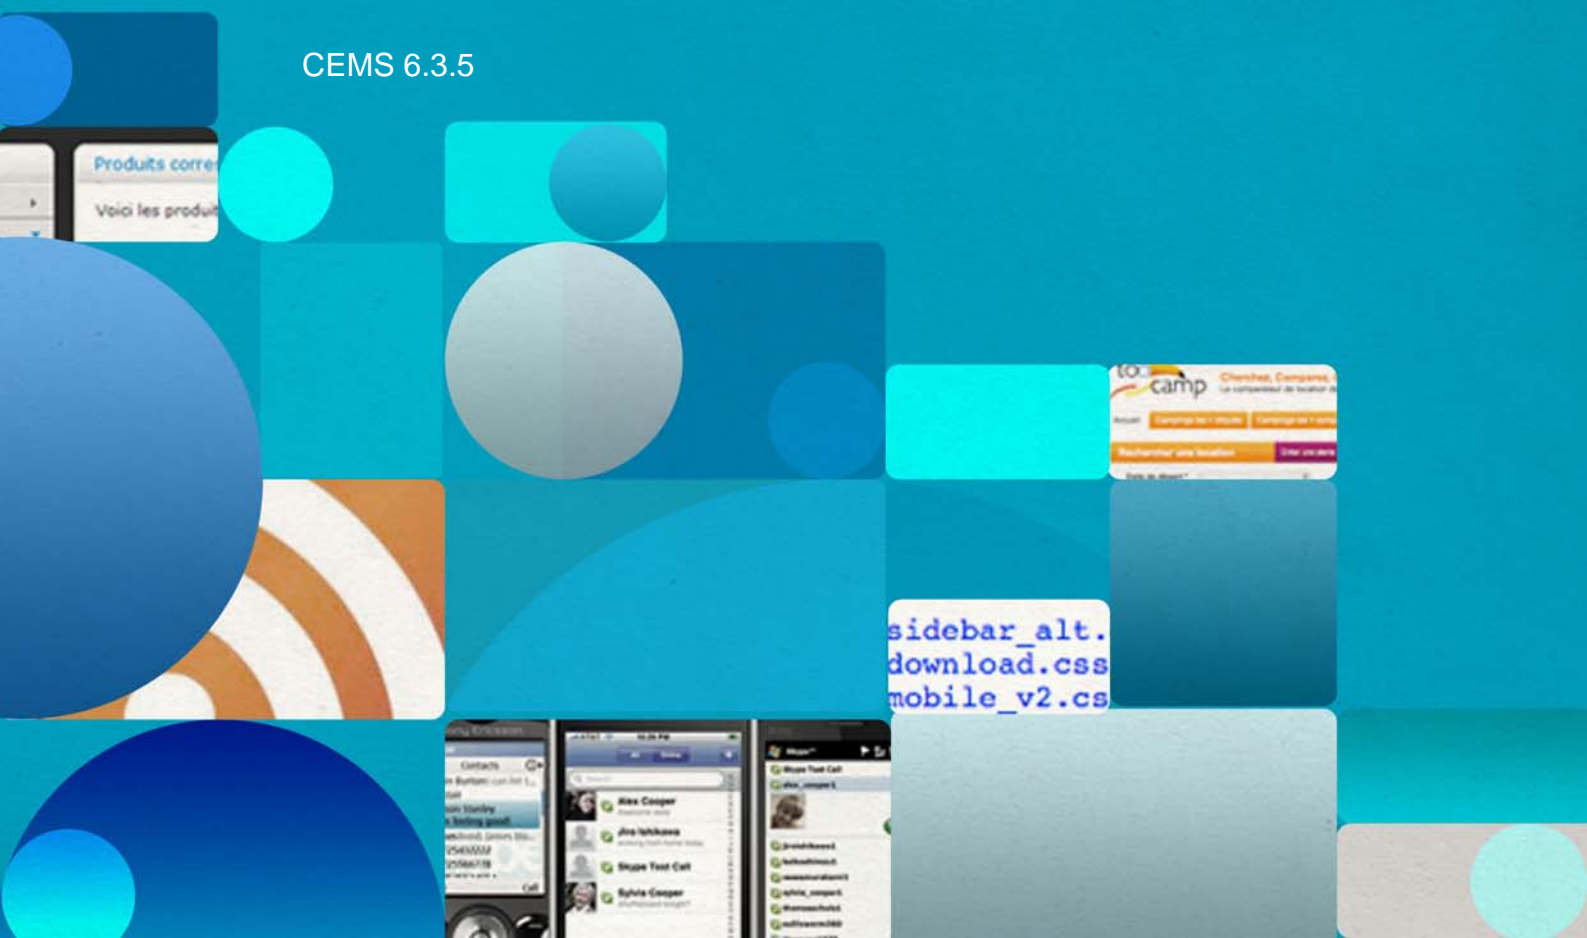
CEMS 6.3.5

Produits corre

Voici les produi

camp

Chercher, Comparer,

sidebar_alt.

download.css

mobile_v2.cs

Contacts

Alex Cooper

Jiro Ishikawa

Skype Test Call

Sylvia Cooper

Skype Test Call